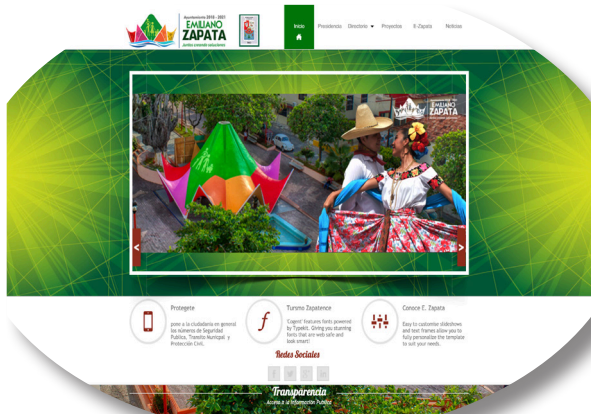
Ayuntamiento 2018 - 2021
EMILIANO ZAPATA
juntos creemos soluciones

Inicio
Presidencia
Directorio
Proyectos
E-Zapata
Noticias

EMILIANO ZAPATA

Protegete
poner a la ciudadania en general los números de Seguridad Publica, Transito Municipal y Protección Civil.

Turismo Zapatence
Cogent' features fonts powered by Typekit. Giving you stunning fonts that are web-safe and look smart!

Conoce E. Zapata
Easy to customize slideshows and text frames allow you to fully personalize the template to suit your needs.

Redes Sociales

Transparencia
Acceso a la Información Publica